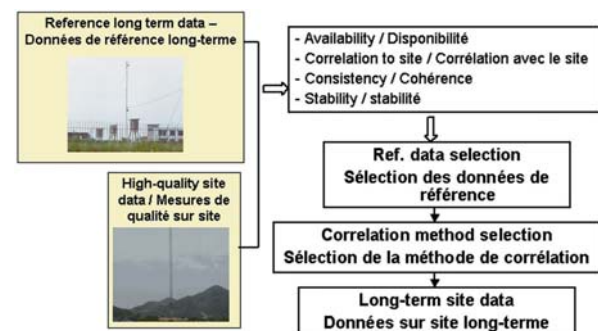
Reference long term data – Données de référence long-terme

High-quality site data / Mesures de qualité sur site

- Availability / Disponibilité
- Correlation to site / Corrélation avec le site
- Consistency / Cohérence
- Stability / stabilité

Ref. data selection
Sélection des données de référence

Correlation method selection
Sélection de la méthode de corrélation

Long-term site data
Données sur site long-terme